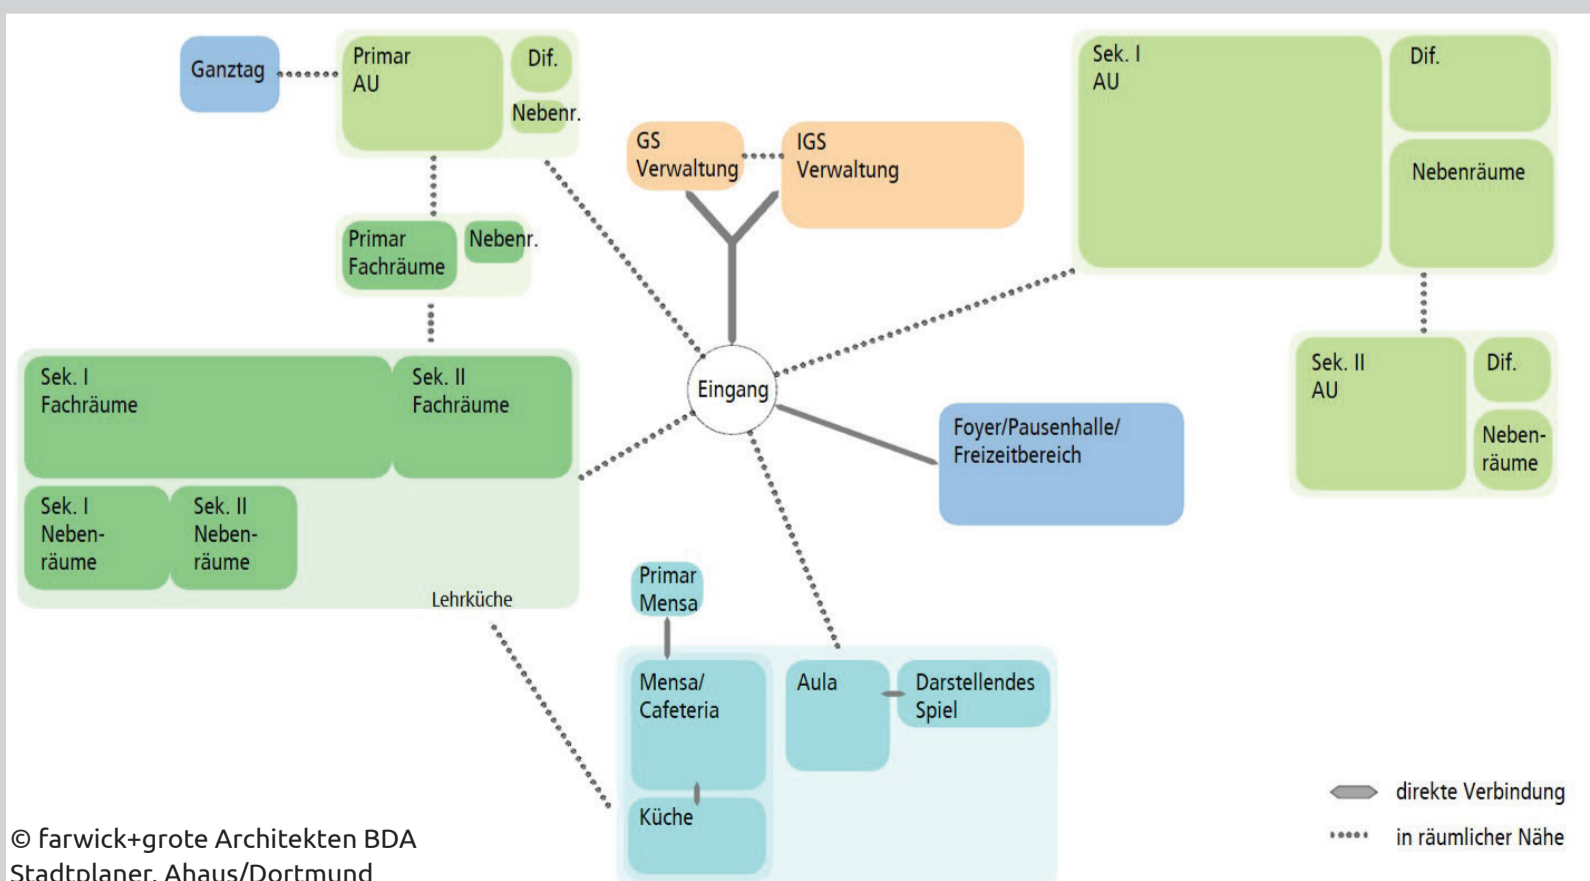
Ganztag

Primar
AU

Dif.

Nebenr.

Primar
Fachräume

Nebenr.

GS
Verwaltung

IGS
Verwaltung

Sek. I
AU

Dif.

Nebenräume

Sek. II
AU

Dif.

Neben-
räume

Eingang

Sek. I
Fachräume

Sek. II
Fachräume

Sek. I
Neben-
räume

Sek. II
Neben-
räume

Lehrküche

Foyer/Pausenhalle/
Freizeitbereich

Primar
Mensa

Mensa/
Cafeteria

Küche

Aula

Darstellendes
Spiel

direkte Verbindung

in räumlicher Nähe

© farwick+grote Architekten BDA
Stadtplaner, Ahaus/Dortmund